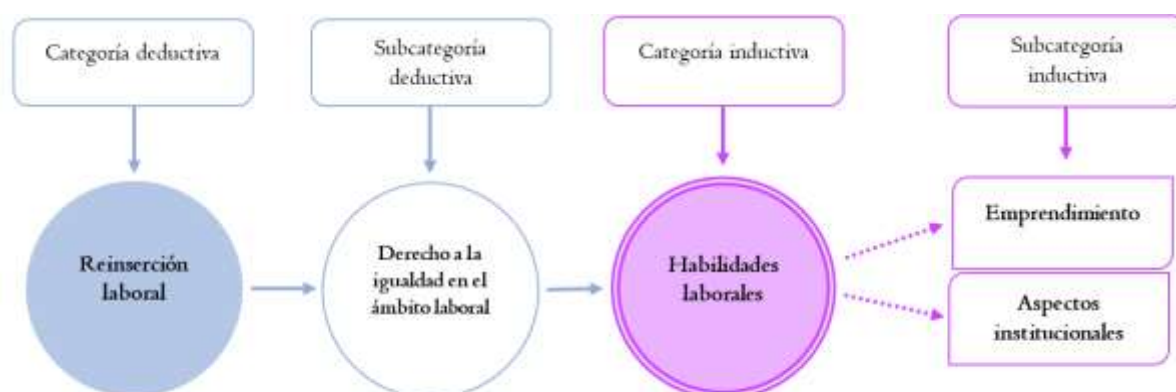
Categoría deductiva

Subcategoría deductiva

Categoría inductiva

Subcategoría inductiva

Reinserción laboral

Derecho a la igualdad en el ámbito laboral

Habilidades laborales

Emprendimiento

Aspectos institucionales